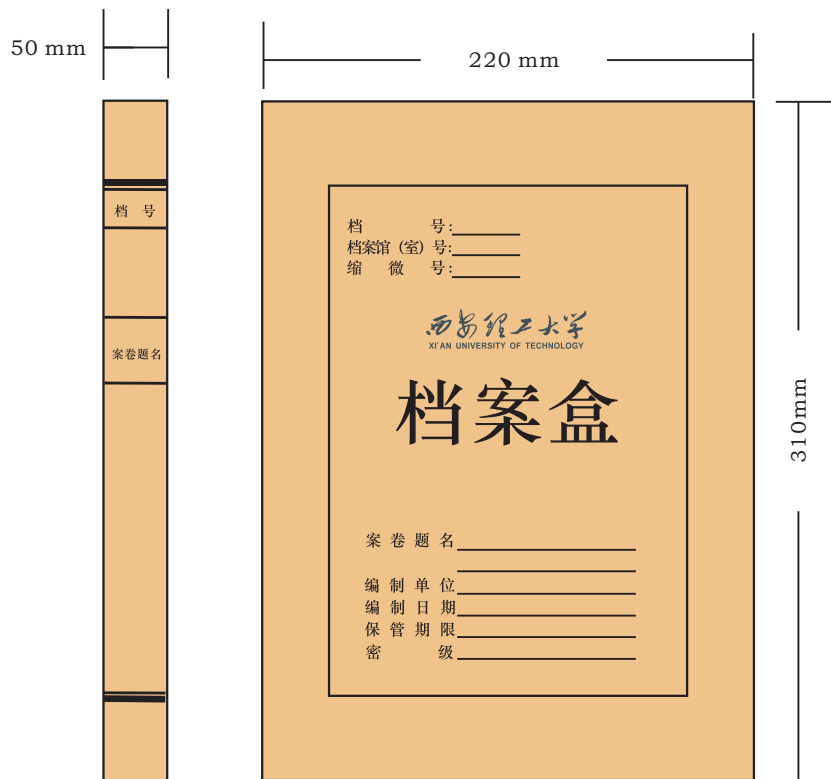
50 mm

档 号

案卷题名

220 mm

档 号:________
档案馆（室）号:________
缩 微 号:________

西安理工大学
XI'AN UNIVERSITY OF TECHNOLOGY

档案盒

案卷题名________________

________________

编制单位________________
编制日期________________
保管期限________________
密 级________________

310mm